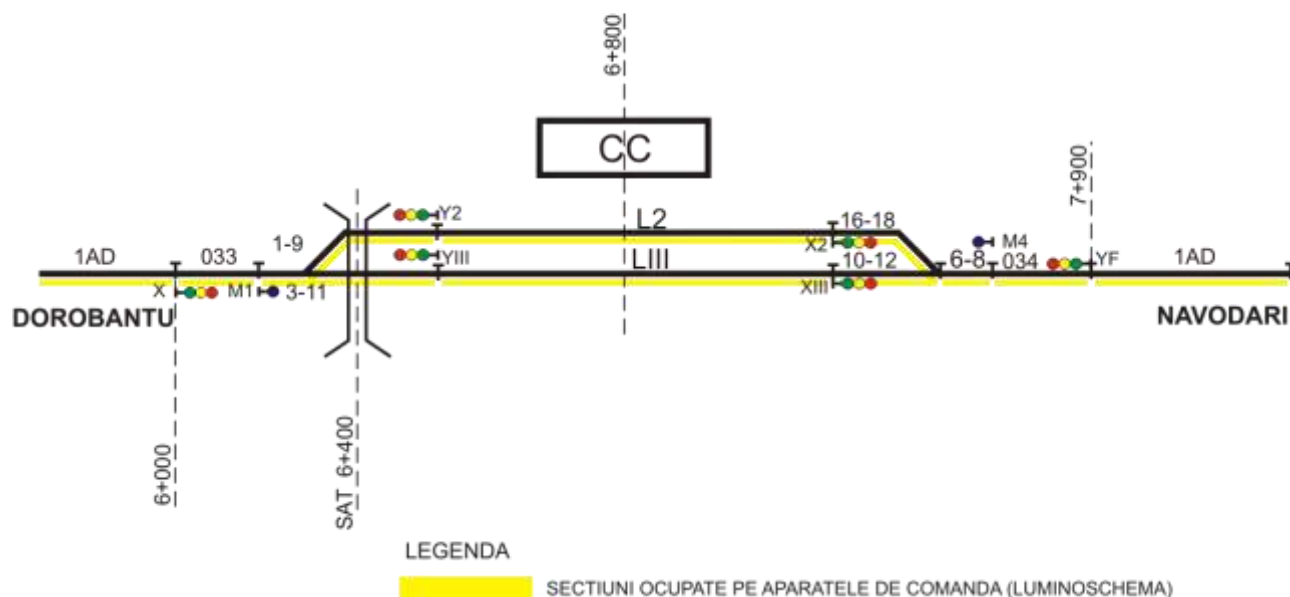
6+800

CC

7+900

Y2

L2

16-18

X2

M4

1AD

033

1-9

YIII

LIII

10-12

6-8

034

YF

1AD

X

M1

3-11

XIII

DOROBANTU

NAVODARI

6+000

SAT 6+400

LEGENDA

SECTIUNI OCUPATE PE APARATELE DE COMANDA (LUMINOSCHEMA)